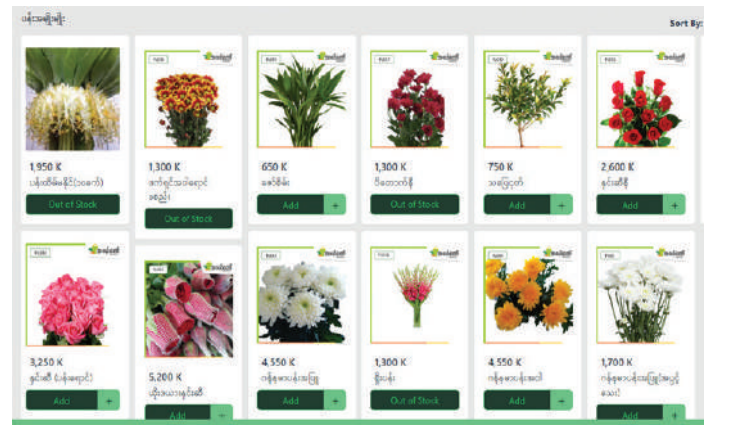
ပန်းအမျိုးမျိုး

Sort By:

1,950 K
ပန်းထိမ်းနိုင်(ဘဝက်)
Out of Stock

1,300 K
အက်ရှင်အဝါရောင်စခွဲ
Out of Stock

650 K
ဆော်ဒီမီ
Add +

1,300 K
ပိတောက်ပန်း
Out of Stock

750 K
သခွါပွင့်
Add +

2,600 K
နှင်းဆီနီ
Add +

3,250 K
နှင်းဆီ ပန်းရောင်
Add +

5,200 K
ပျိုးအဝါနှင်းဆီ
Add +

4,550 K
ဂန္ဓမာအဖြူ
Add +

1,300 K
ဓားပန်း
Out of Stock

4,550 K
ဂန္ဓမာအဝါ
Add +

1,700 K
ဂန္ဓမာအဖြူ
Add +